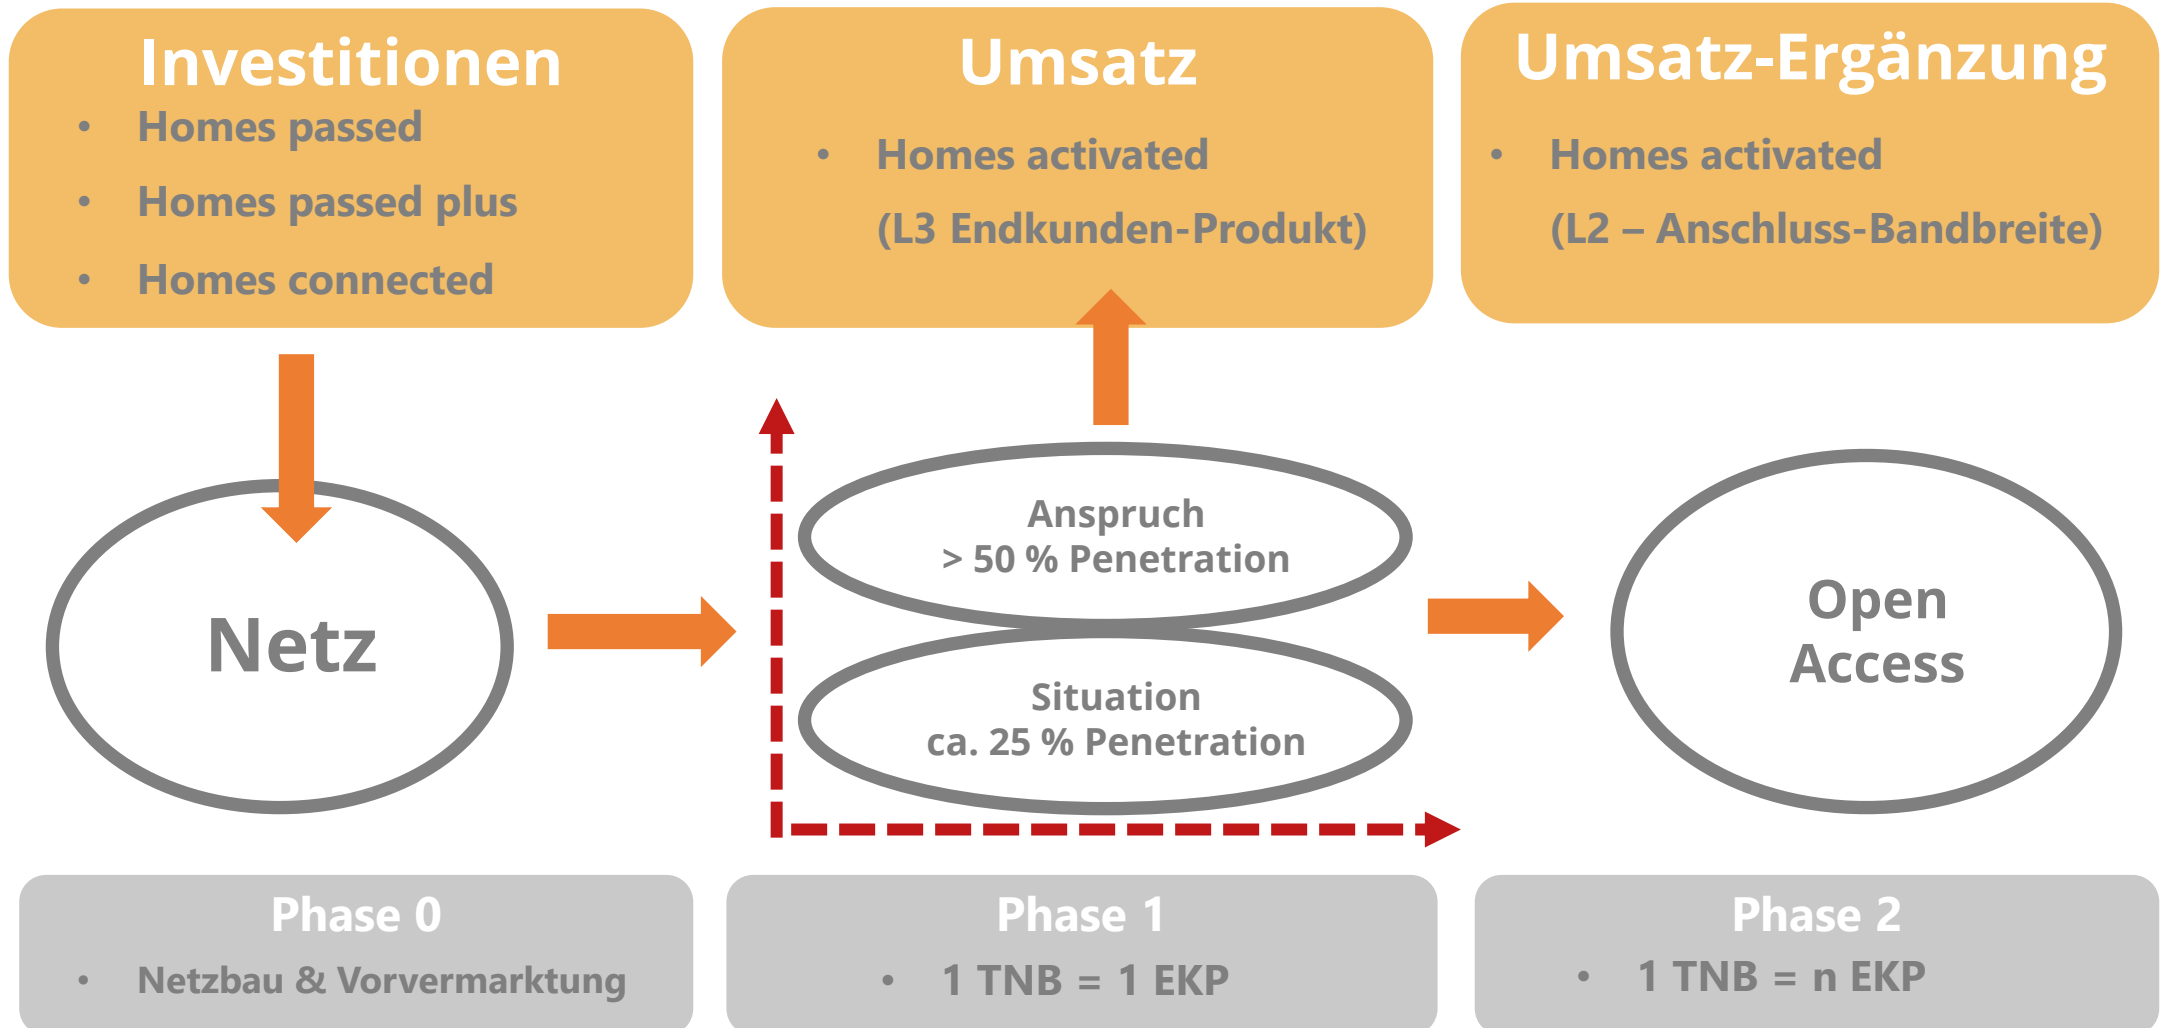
Investitionen

- Homes passed
- Homes passed plus
- Homes connected

Umsatz

- Homes activated
(L3 Endkunden-Produkt)

Umsatz-Ergänzung

- Homes activated
(L2 – Anschluss-Bandbreite)

Netz

Anspruch
> 50 % Penetration

Situation
ca. 25 % Penetration

Open Access

Phase 0

- Netzbau & Vorvermarktung

Phase 1

- 1 TNB = 1 EKP

Phase 2

- 1 TNB = n EKP